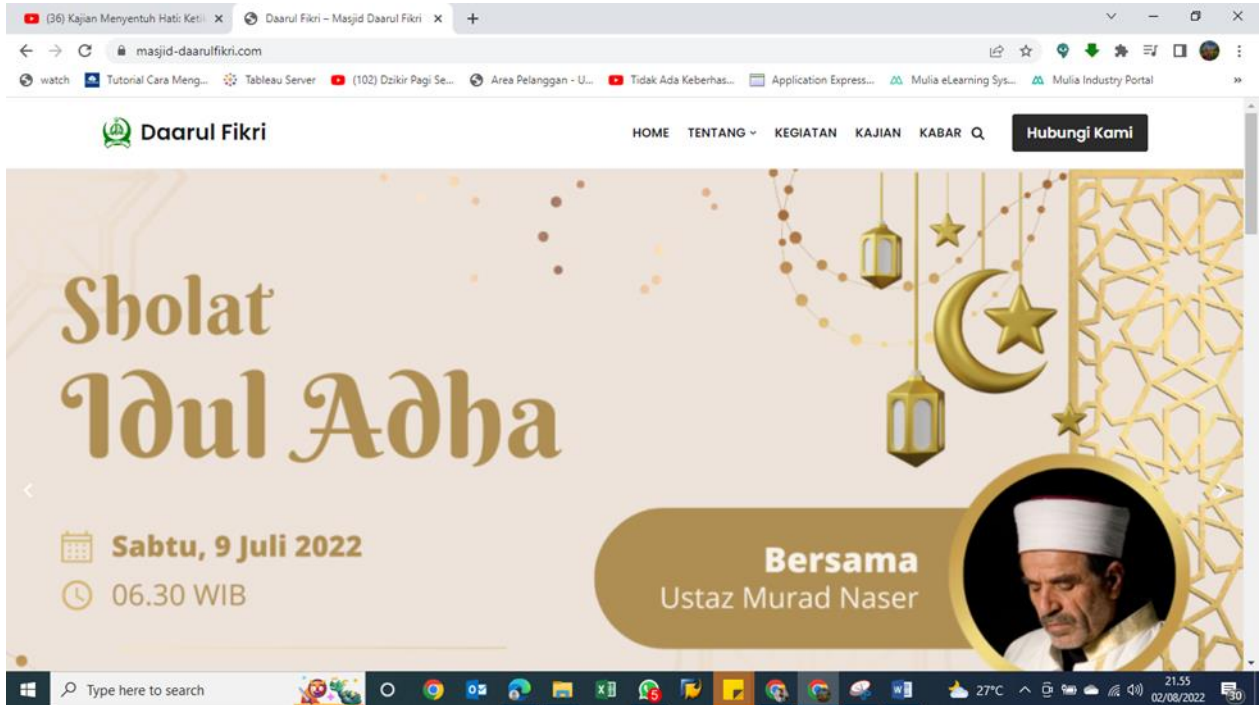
(36) Kajian Menyentuh Hati: Keti
Daarul Fikri – Masjid Daarul Fikri
masjid-daarulfikri.com
watch
Tutorial Cara Meng...
Tableau Server
(102) Dzikir Pagi Se...
Area Pelanggan - U...
Tidak Ada Keberhas...
Application Express...
Mulia eLearning Sys...
Mulia Industry Portal

Daarul Fikri
HOME TENTANG KEGIATAN KAJIAN KABAR
Hubungi Kami

Sholat Idul Adha

Sabtu, 9 Juli 2022
06.30 WIB

Bersama
Ustaz Murad Naser

Type here to search
27°C
21.55
02/08/2022
30